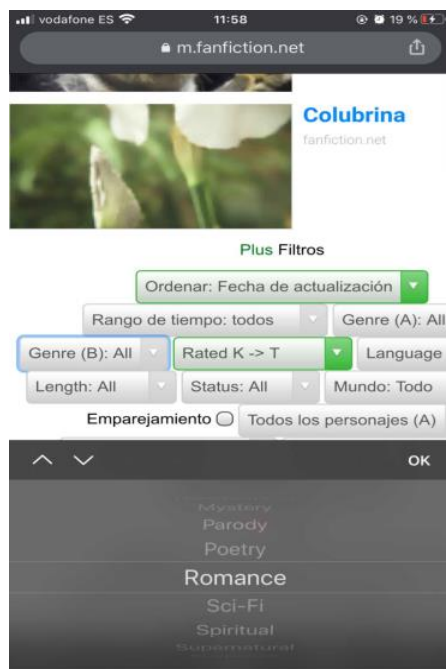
vodafone ES 11:58 19 %
m.fanfiction.net

Colubrina
fanfiction.net

Plus Filtros

Ordenar: Fecha de actualización

Rango de tiempo: todos

Genre (A): All

Genre (B): All

Rated K -> T

Language

Length: All

Status: All

Mundo: Todo

Emparejamiento

Todos los personajes (A)

OK

Mystery
Parody
Poetry
Romance
Sci-Fi
Spiritual
Supernatural